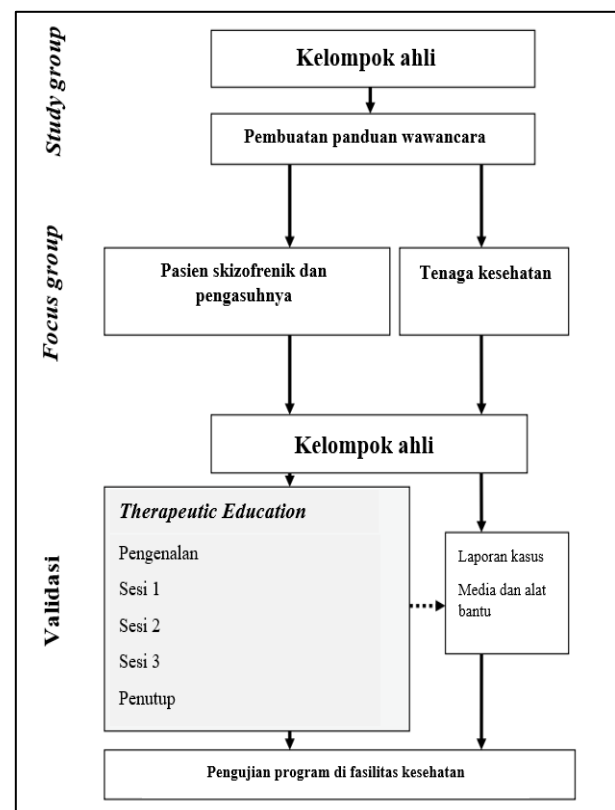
Study group

Kelompok ahli

Pembuatan panduan wawancara

Focus group

Pasien skizofrenik dan pengasuhnya

Tenaga kesehatan

Kelompok ahli

Validasi

Therapeutic Education

Pengenalan

Sesi 1

Sesi 2

Sesi 3

Penutup

Laporan kasus

Media dan alat bantu

Pengujian program di fasilitas kesehatan